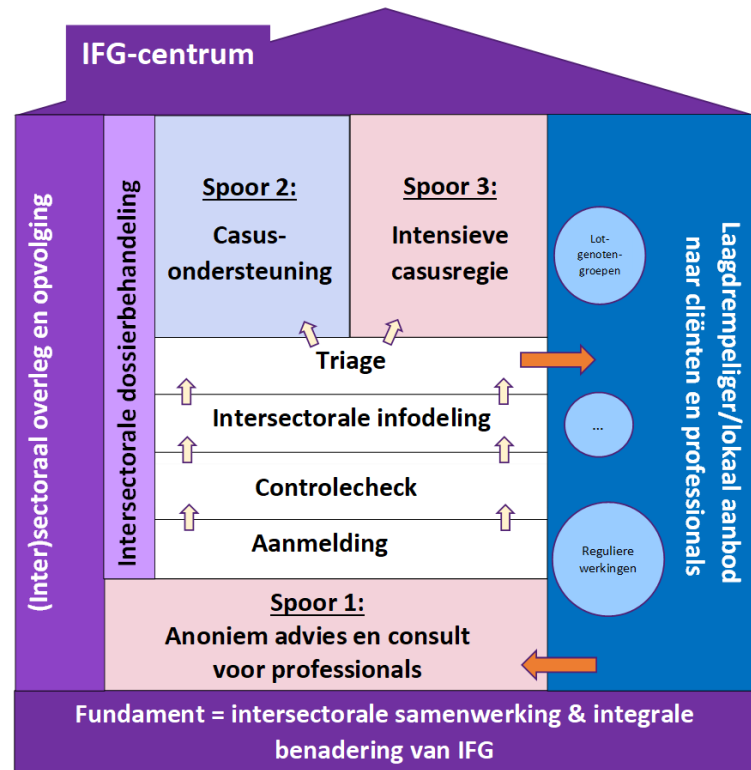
IFG-centrum

(Inter)sectoraal overleg en opvolging

Intersectorale dossierbehandeling

Spoor 2:
Casus-ondersteuning

Spoor 3:
Intensieve casusregie

Triage

Intersectorale infodeling

Controlecheck

Aanmelding

Spoor 1:
Anoniem advies en consult voor professionals

Lot-genoten-groepen

...

Reguliere werkingen

Laagdrempeliger/lokaal aanbod naar cliënten en professionals

Fundament = intersectorale samenwerking & integrale benadering van IFG